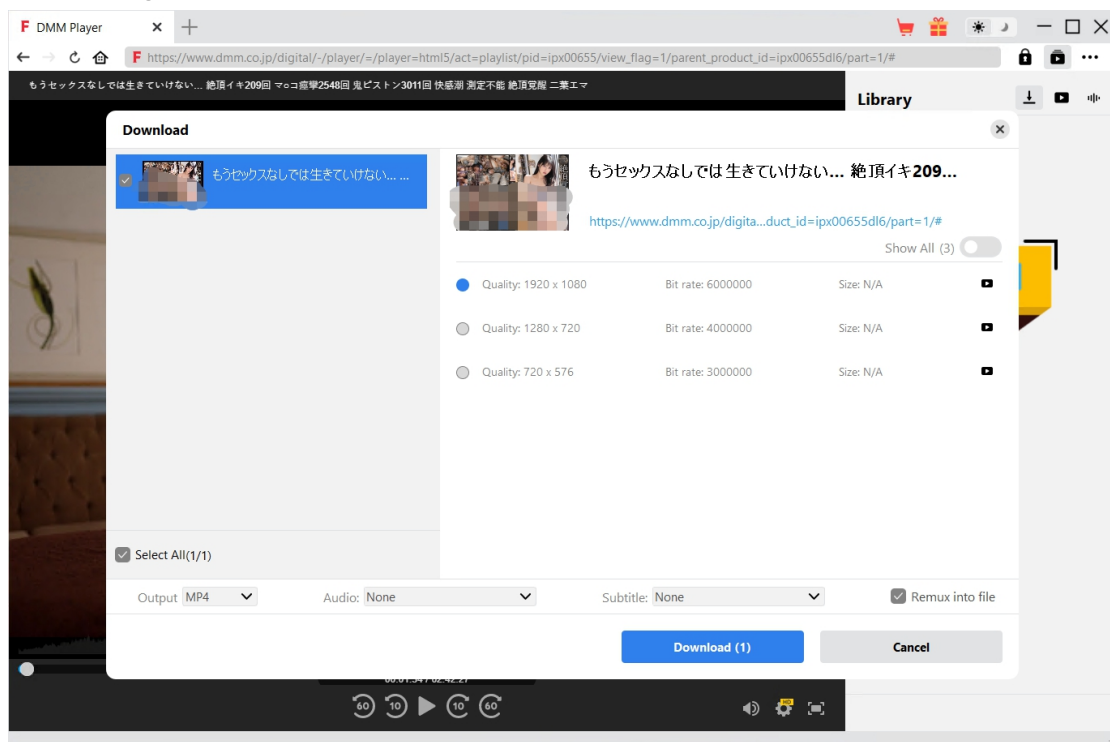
F DMM Player × +

https://www.dmm.co.jp/digital/-/player/=/player=html5/act=playlist/pid=ipx00655/view_flag=1/parent_product_id=ipx00655dl6/part=1/#

もうセックスなしでは生きていけない... 絶頂イキ209回 マ○コ痙攣2548回 鬼ピストン3011回 快感潮 測定不能 絶頂覚醒 二葉エマ

Library

Download

もうセックスなしでは生きていけない... ...

もうセックスなしでは 生きていけない... 絶頂イキ209...

https://www.dmm.co.jp/digita...duct_id=ipx00655dl6/part=1/#

Show All (3)

| | | |
|---|---|---|
| Quality: 1920 x 1080 | Bit rate: 6000000 | Size: N/A |
| Quality: 1280 x 720 | Bit rate: 4000000 | Size: N/A |
| Quality: 720 x 576 | Bit rate: 3000000 | Size: N/A |

Select All(1/1)

Output MP4 Audio: None Subtitle: None Remux into file

Download (1) Cancel

00:01:34 / 02:42:27

60 10 10 60